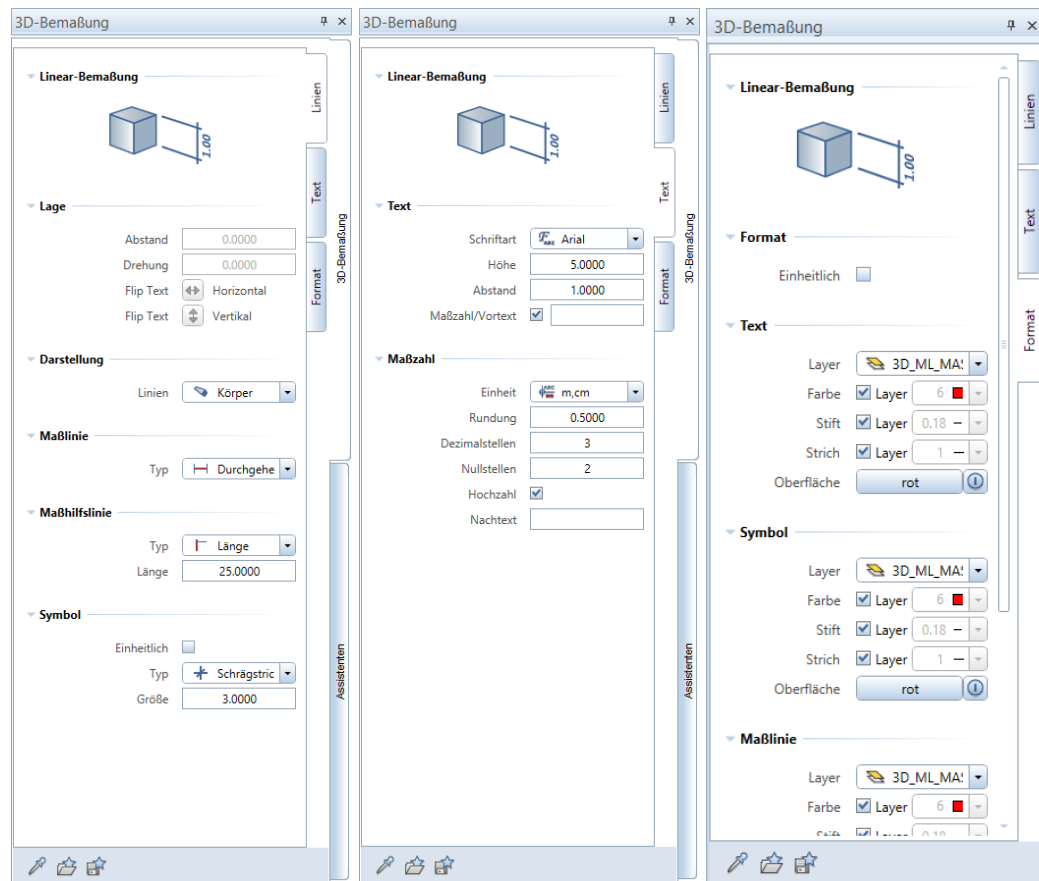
3D-Bemaßung

Linear-Bemaßung

1.00

Lage

Abstand 0.0000

Drehung 0.0000

Flip Text Horizontal

Flip Text Vertikal

Darstellung

Linien Körper

Maßlinie

Typ Durchgehe

Maßhilfslinie

Typ Länge

Länge 25.0000

Symbol

Einheitlich

Typ Schrägstric

Größe 3.0000

Linien

Text

Format

3D-Bemaßung

Assistenten

3D-Bemaßung

Linear-Bemaßung

1.00

Text

Schriftart Arial

Höhe 5.0000

Abstand 1.0000

Maßzahl/Vortext

Maßzahl

Einheit m,cm

Rundung 0.5000

Dezimalstellen 3

Nullstellen 2

Hochzahl

Nachtext

Linien

Text

Format

3D-Bemaßung

Assistenten

3D-Bemaßung

Linear-Bemaßung

1.00

Format

Einheitlich

Text

Layer 3D_ML_MA!

Farbe Layer 6

Stift Layer 0.18

Strich Layer 1

Oberfläche rot

Symbol

Layer 3D_ML_MA!

Farbe Layer 6

Stift Layer 0.18

Strich Layer 1

Oberfläche rot

Maßlinie

Layer 3D_ML_MA!

Farbe Layer 6

Stift Layer 0.18

Linien

Text

Format